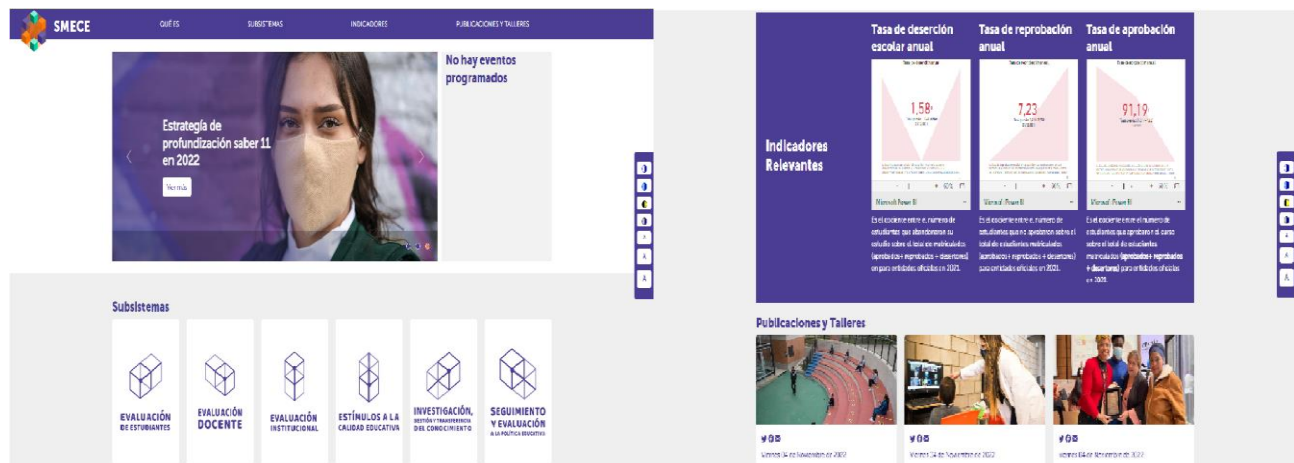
SMECE

QUIÉNES SUBSISTEMAS INDICADORES PUBLICACIONES Y TALLERES

Estrategia de profundización saber 11 en 2022

Ver más

No hay eventos programados

Subsistemas

EVALUACIÓN DE ESTUDIANTES

EVALUACIÓN DOCENTE

EVALUACIÓN INSTITUCIONAL

ESTÍMULOS A LA CALIDAD EDUCATIVA

INVESTIGACIÓN, GESTIÓN Y TRANSFERENCIA DEL CONOCIMIENTO

SEGUIMIENTO Y EVALUACIÓN A LA POLÍTICA EDUCATIVA

Indicadores Relevantes

Tasa de deserción escolar anual

1,58

Microsoft Power BI

Es el cociente entre el número de estudiantes que abandonaron su estudio sobre el total de matriculados (aprobados + reprobados + desertores) en para entidades oficiales en 2021.

Tasa de reprobación anual

7,23

Microsoft Power BI

Es el cociente entre el número de estudiantes que no aprobaron sobre el total de estudiantes matriculados (aprobados + reprobados + desertores) para entidades oficiales en 2021.

Tasa de aprobación anual

91,19

Microsoft Power BI

Es el cociente entre el número de estudiantes que aprobaron el curso sobre el total de estudiantes matriculados (aprobados + reprobados + desertores) para entidades oficiales en 2020.

Publicaciones y Talleres

Viernes 04 de Noviembre de 2022

Viernes 04 de Noviembre de 2022

Viernes 04 de Noviembre de 2022